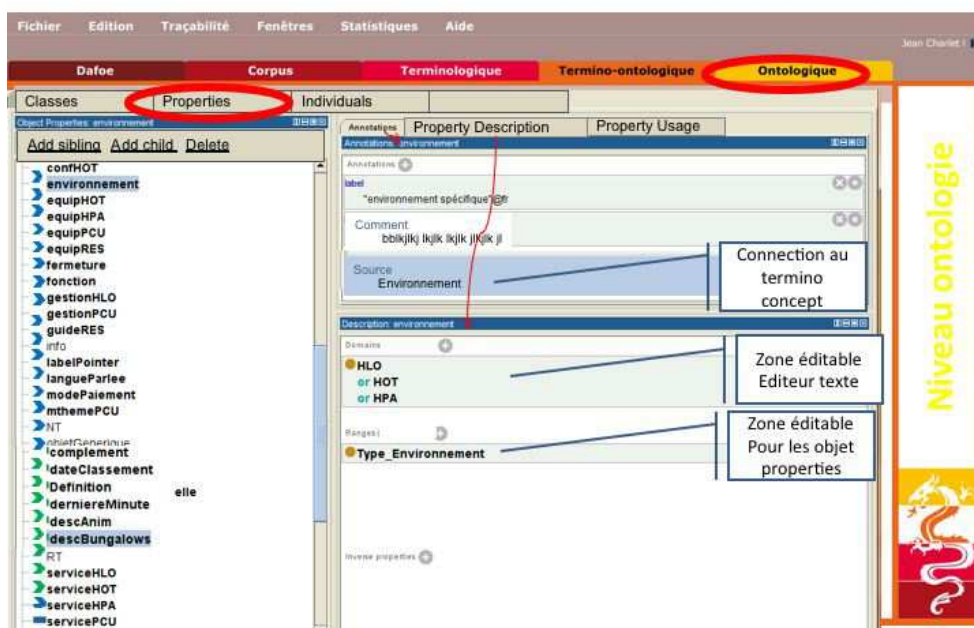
Fichier Edition Traçabilité Fenêtres Statistiques Aide

Jean Charlet

Dafoe Corpus Terminologique Termino-ontologique Ontologique

Classes Properties Individuals

Object Properties: environnement

Add sibling Add child Delete

confHOT
environnement
equipHOT
equipHPA
equipPCU
equipRES
fermeture
fonction
gestionHLO
gestionPCU
guideRES
info
labelPointer
langueParlee
modePaiement
mthemePCU
NT
objetGenerique
complement
dateClassement
Definition
derniereMinute
descAnim
descBungalows
RT
serviceHLO
serviceHOT
serviceHPA
servicePCU

elle

Annotations Property Description Property Usage

Annotations: environnement

Annotations

label
"environnement spécifique"@fr

Comment
bblkjlkj lkjlk lkjlk jlKjlk jl

Source
Environnement

Connection au termino concept

Description: environnement

Domains

HLO
or HOT
or HPA

Zone éditable Editeur texte

Ranges

Type_Environnement

Zone éditable Pour les objet properties

Inverse properties

Niveau ontologie